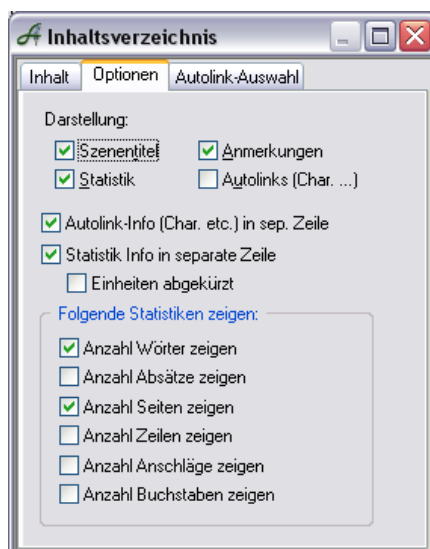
Inhaltsverzeichnis

Inhalt | Optionen | Autolink-Auswahl

Darstellung:

Szenentitel
Anmerkungen
Statistik
Autolinks (Char. ...)

Autolink-Info (Char. etc.) in sep. Zeile
Statistik Info in separate Zeile
Einheiten abgekürzt

Folgende Statistiken zeigen:

Anzahl Wörter zeigen
Anzahl Absätze zeigen
Anzahl Seiten zeigen
Anzahl Zeilen zeigen
Anzahl Anschläge zeigen
Anzahl Buchstaben zeigen